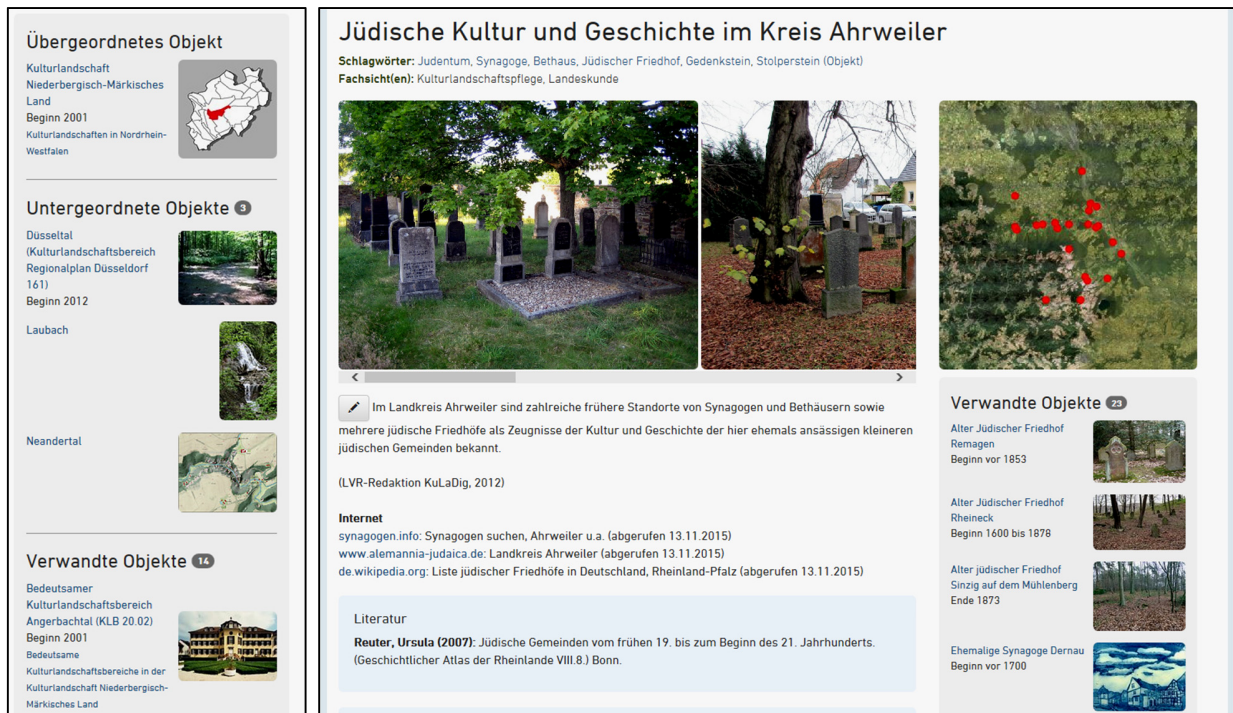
Übergeordnetes Objekt

Kulturlandschaft Niederbergisch-Märkisches Land
Beginn 2001
Kulturlandschaften in Nordrhein-Westfalen

Untergeordnete Objekte 3

Düsseltal (Kulturlandschaftsbereich Regionalplan Düsseldorf 161)
Beginn 2012

Laubach

Neandertal

Verwandte Objekte 14

Bedeutsamer Kulturlandschaftsbereich Angerbachtal (KLB 20.02)
Beginn 2001
Bedeutsame Kulturlandschaftsbereiche in der Kulturlandschaft Niederbergisch-Märkisches Land

Jüdische Kultur und Geschichte im Kreis Ahrweiler

Schlagwörter: Judentum, Synagoge, Bethaus, Jüdischer Friedhof, Gedenkstein, Stolperstein (Objekt)
Fachsicht(en): Kulturlandschaftspflege, Landeskunde

Im Landkreis Ahrweiler sind zahlreiche frühere Standorte von Synagogen und Bethäusern sowie mehrere jüdische Friedhöfe als Zeugnisse der Kultur und Geschichte der hier ehemals ansässigen kleineren jüdischen Gemeinden bekannt.

(LVR-Redaktion KuLaDig, 2012)

Internet
synagogen.info: Synagogen suchen, Ahrweiler u.a. (abgerufen 13.11.2015)
www.alemannia-judaica.de: Landkreis Ahrweiler (abgerufen 13.11.2015)
de.wikipedia.org: Liste jüdischer Friedhöfe in Deutschland, Rheinland-Pfalz (abgerufen 13.11.2015)

Literatur
Reuter, Ursula (2007): Jüdische Gemeinden vom frühen 19. bis zum Beginn des 21. Jahrhunderts. (Geschichtlicher Atlas der Rheinlande VIII.8.) Bonn.

Verwandte Objekte 23

Alter Jüdischer Friedhof Remagen
Beginn vor 1853

Alter Jüdischer Friedhof Rheineck
Beginn 1600 bis 1878

Alter jüdischer Friedhof Sinzig auf dem Mühlenberg
Ende 1873

Ehemalige Synagoge Dernau
Beginn vor 1700